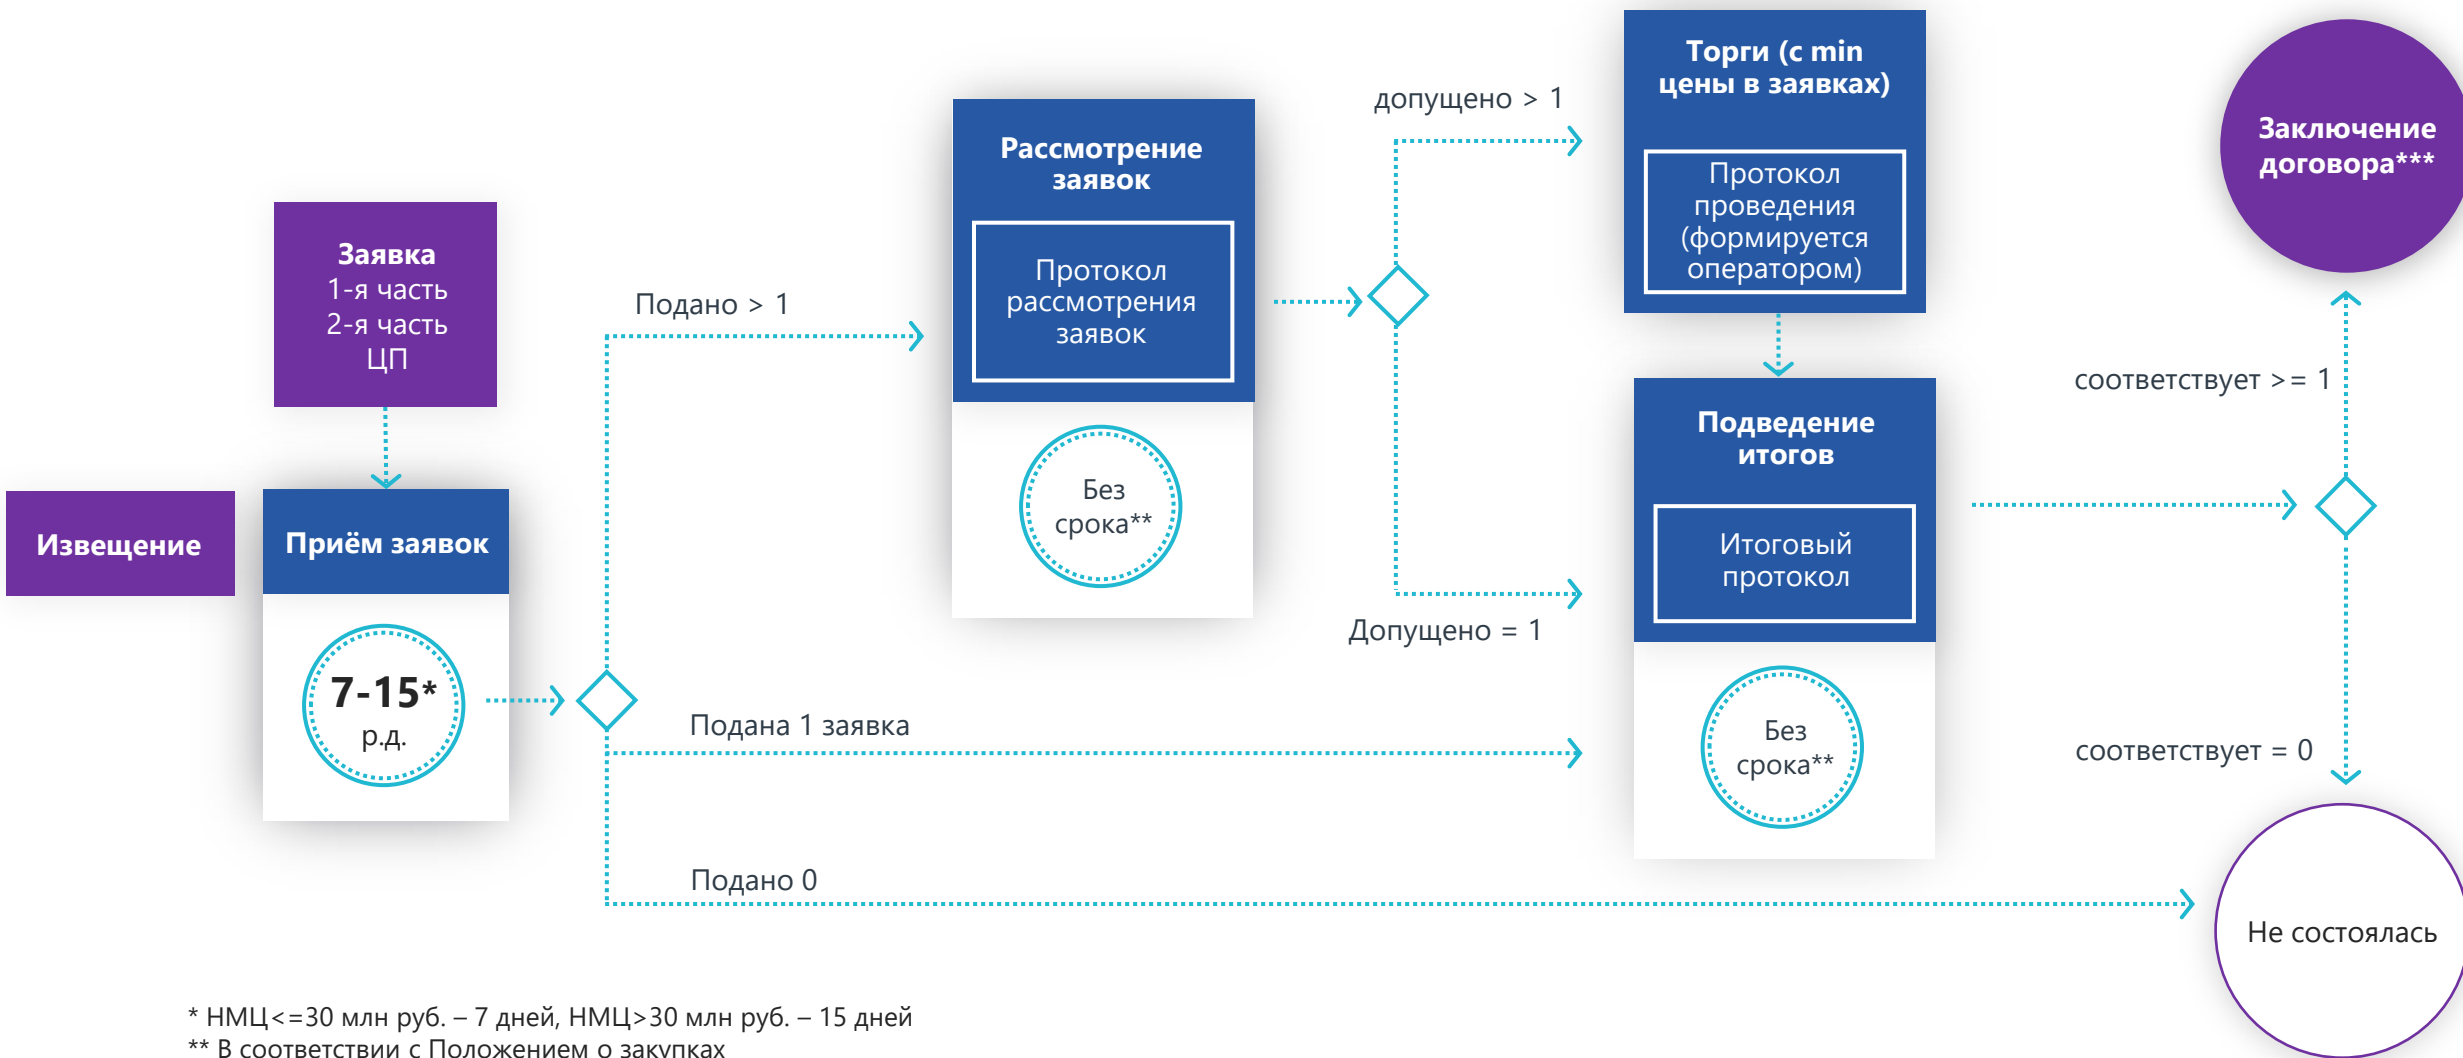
Заявка
1-я часть
2-я часть
ЦП

Извещение

Приём заявок

7-15*
р.д.

Подано > 1

Рассмотрение заявок

Протокол рассмотрения заявок

Без срока**

допущено > 1

Торги (с min цены в заявках)

Протокол проведения (формируется оператором)

Заключение договора***

Подведение итогов

Итоговый протокол

Без срока**

соответствует >= 1

Допущено = 1

Подана 1 заявка

соответствует = 0

Подано 0

Не состоялась

* НМЦ<=30 млн руб. – 7 дней, НМЦ>30 млн руб. – 15 дней
** В соответствии с Положением о закупках